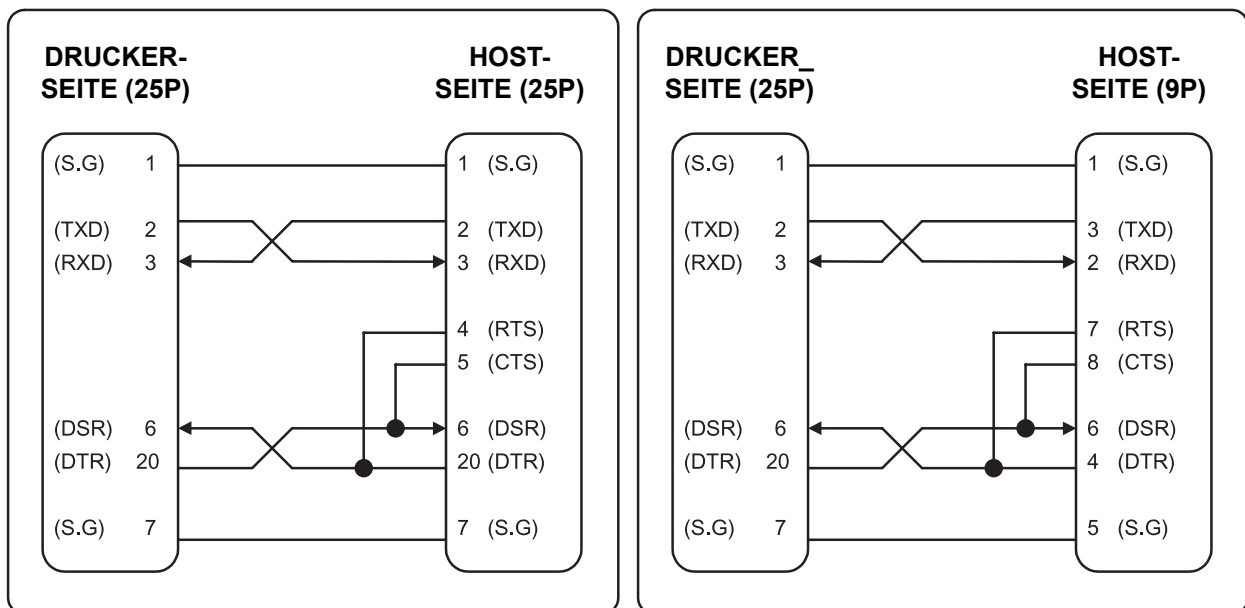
DRUCKER-SEITE (25P)

HOST-SEITE (25P)

(S.G) 1
(TXD) 2
(RXD) 3
(DSR) 6
(DTR) 20
(S.G) 7

1 (S.G)
2 (TXD)
3 (RXD)
4 (RTS)
5 (CTS)
6 (DSR)
20 (DTR)
7 (S.G)

DRUCKER_ SEITE (25P)

HOST-SEITE (9P)

(S.G) 1
(TXD) 2
(RXD) 3
(DSR) 6
(DTR) 20
(S.G) 7

1 (S.G)
3 (TXD)
2 (RXD)
7 (RTS)
8 (CTS)
6 (DSR)
4 (DTR)
5 (S.G)